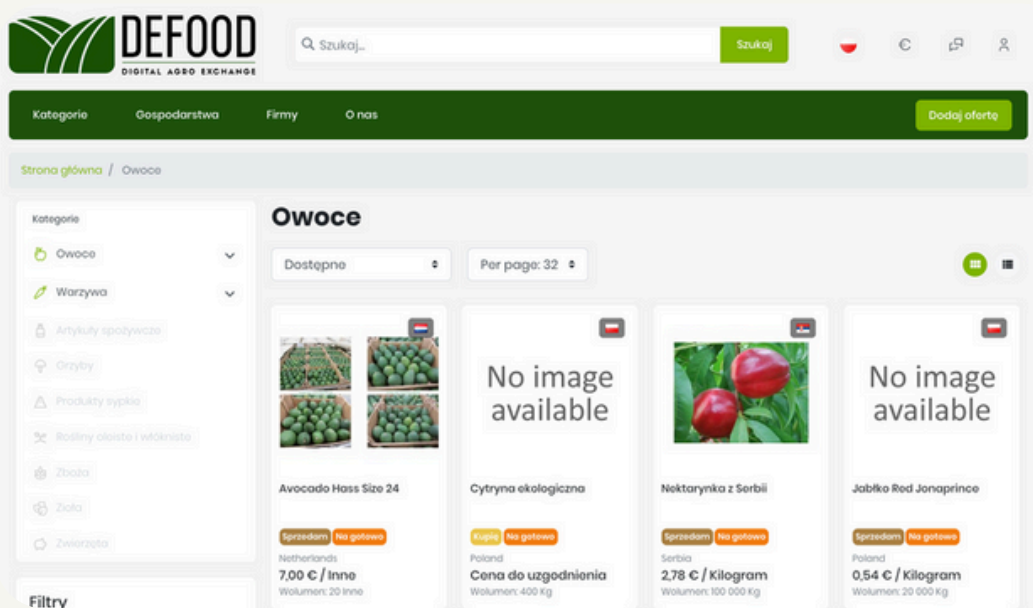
DEFOOD
DIGITAL AGRO EXCHANGE

Szukaj...
Szukaj

€

Kategorie
Gospodarstwa
Firmy
O nas
Dodaj ofertę

Strona główna / Owoce

Kategorie
Owoce
Warzywa
Artykuły spożywcze
Grzyby
Produkty sypkie
Rośliny oleiste i włókniste
Zboża
Zioła
Zwierzęta

Filtry

Owoce

Dostępne
Per page: 32

Avocado Hass Size 24
Sprzedam
Na gotowo
Netherlands
7,00 € / Inne
Wolumen: 20 Inne

No image available
Cytryna ekologiczna
Kupię
Na gotowo
Poland
Cena do uzgodnienia
Wolumen: 400 Kg

Nektarynka z Serbii
Sprzedam
Na gotowo
Serbia
2,78 € / Kilogram
Wolumen: 100 000 Kg

No image available
Jabłko Red Jonaprince
Sprzedam
Na gotowo
Poland
0,54 € / Kilogram
Wolumen: 20 000 Kg